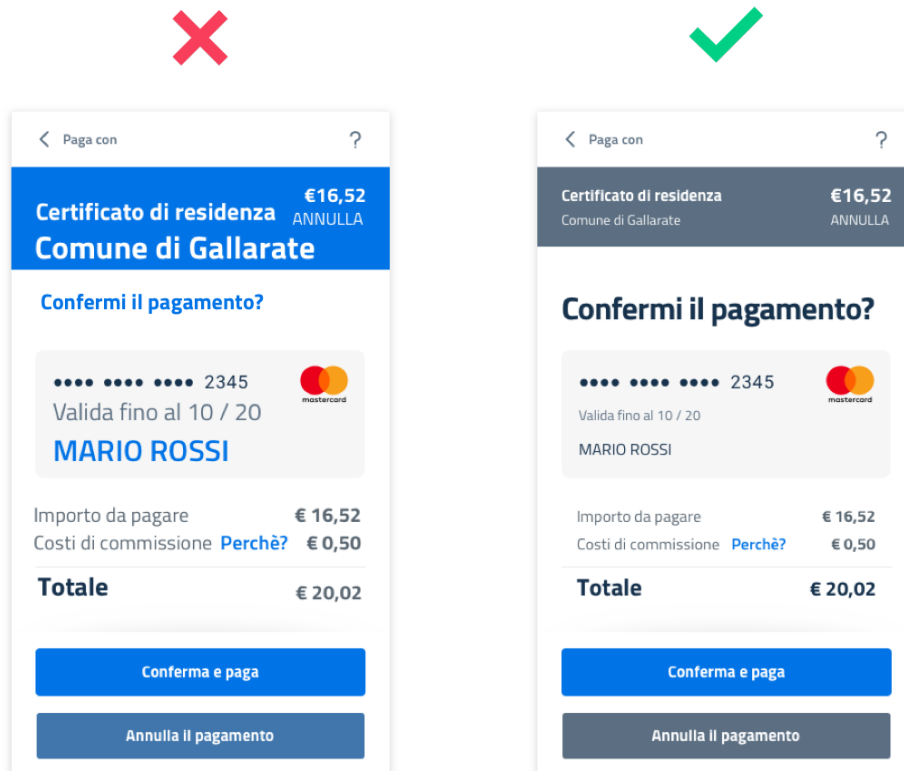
Paga con
?

Certificato di residenza
€16,52
ANNULLA
Comune di Gallarate

Confermi il pagamento?

•••• •••• •••• 2345
mastercard
Valida fino al 10 / 20
MARIO ROSSI

Importo da pagare € 16,52
Costi di commissione Perchè? € 0,50
Totale € 20,02

Conferma e paga

Annulla il pagamento

Paga con
?

Certificato di residenza
€16,52
Comune di Gallarate
ANNULLA

Confermi il pagamento?

•••• •••• •••• 2345
mastercard
Valida fino al 10 / 20
MARIO ROSSI

Importo da pagare € 16,52
Costi di commissione Perchè? € 0,50
Totale € 20,02

Conferma e paga

Annulla il pagamento